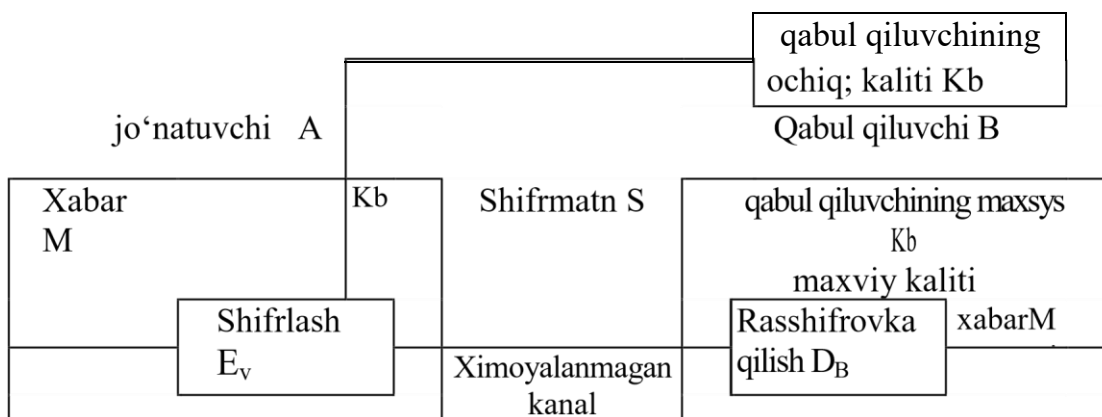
qabul qiluvchining ochiq; kaliti Kb

jo‘natuvchi A

Qabul qiluvchi B

Xabar M

Kb

Shifrmatn S

qabul qiluvchining maxsys Kb maxviy kaliti

Shifrlash $E_v$

Rasshifrovka qilish $D_B$

xabarM

Ximoyalanmagan kanal